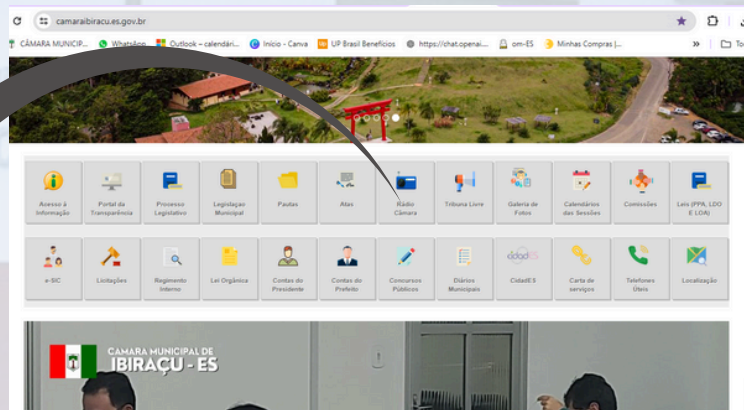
camaraibiracu.es.gov.br

CÂMARA MUNICIP... WhatsApp Outlook – calendári... Início - Canva UP Brasil Benefícios https://chat.openai... om-ES Minhas Compras |... » To

Acesso à Informação
Portal da Transparência
Processo Legislativo
Legislação Municipal
Pautas
Atas
Rádio Câmara
Tribuna Livre
Galeria de Fotos
Calendários das Sessões
Comissões
Leis (PPA, LDO E LOA)

e-SIC
Licitações
Regimento Interno
Lei Orgânica
Contas do Presidente
Contas do Prefeito
Concursos Públicos
Diários Municipais
CidadES
Carta de serviços
Telefones Úteis
Localização

CAMARA MUNICIPAL DE
IBIRAÇU - ES